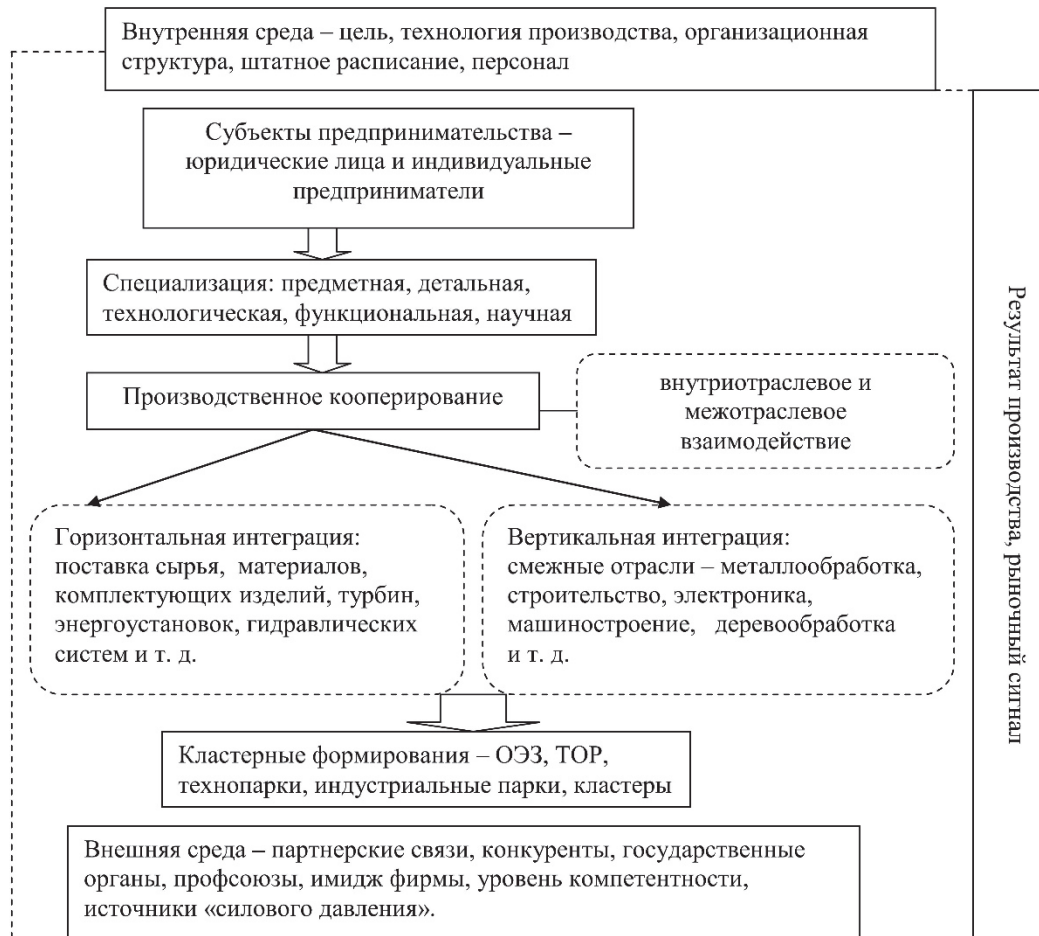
Внутренняя среда – цель, технология производства, организационная структура, штатное расписание, персонал

Субъекты предпринимательства – юридические лица и индивидуальные предприниматели

Специализация: предметная, детальная, технологическая, функциональная, научная

Производственное кооперирование

внутриотраслевое и межотраслевое взаимодействие

Горизонтальная интеграция: поставка сырья, материалов, комплектующих изделий, турбин, энергоустановок, гидравлических систем и т. д.

Вертикальная интеграция: смежные отрасли – металлообработка, строительство, электроника, машиностроение, деревообработка и т. д.

Кластерные формирования – ОЭЗ, ТОР, технопарки, индустриальные парки, кластеры

Внешняя среда – партнерские связи, конкуренты, государственные органы, профсоюзы, имидж фирмы, уровень компетентности, источники «силового давления».

Результат производства, рыночный сигнал